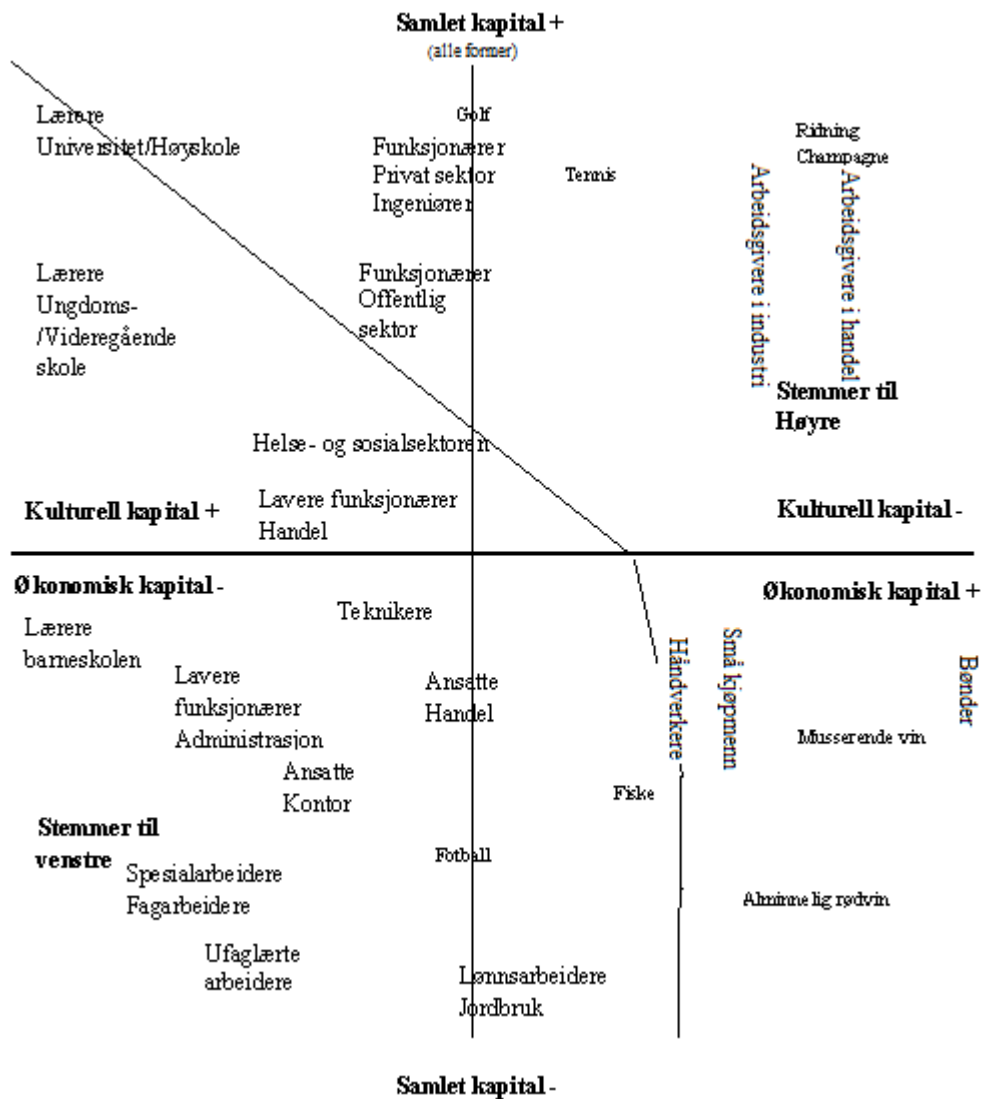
Samlet kapital +
(alle former)

Lærere
Universitet/Høyskole

Golf

Funksjonærer
Privat sektor
Ingeniører

Tennis

Ridning
Champagne

Arbeidsgivere i industri

Arbeidsgivere i handel

Lærere
Ungdoms-
/Videregående
skole

Funksjonærer
Offentlig
sektor

Stemmer til
Høyre

Helse- og sosialsektoren

Kulturell kapital +

Lavere funksjonærer
Handel

Kulturell kapital -

Økonomisk kapital -

Økonomisk kapital +

Teknikere

Lærere
barneskolen

Lavere
funksjonærer
Administrasjon

Ansatte
Handel

Håndverkere

Små kjøpmenn

Bønder

Musserende vin

Ansatte
Kontor

Fiske

Stemmer til
venstre

Fotball

Spesialarbeidere
Fagarbeidere

Alminnelig rødvin

Ufaglærte
arbeidere

Lønnsarbeidere
Jordbruk

Samlet kapital -